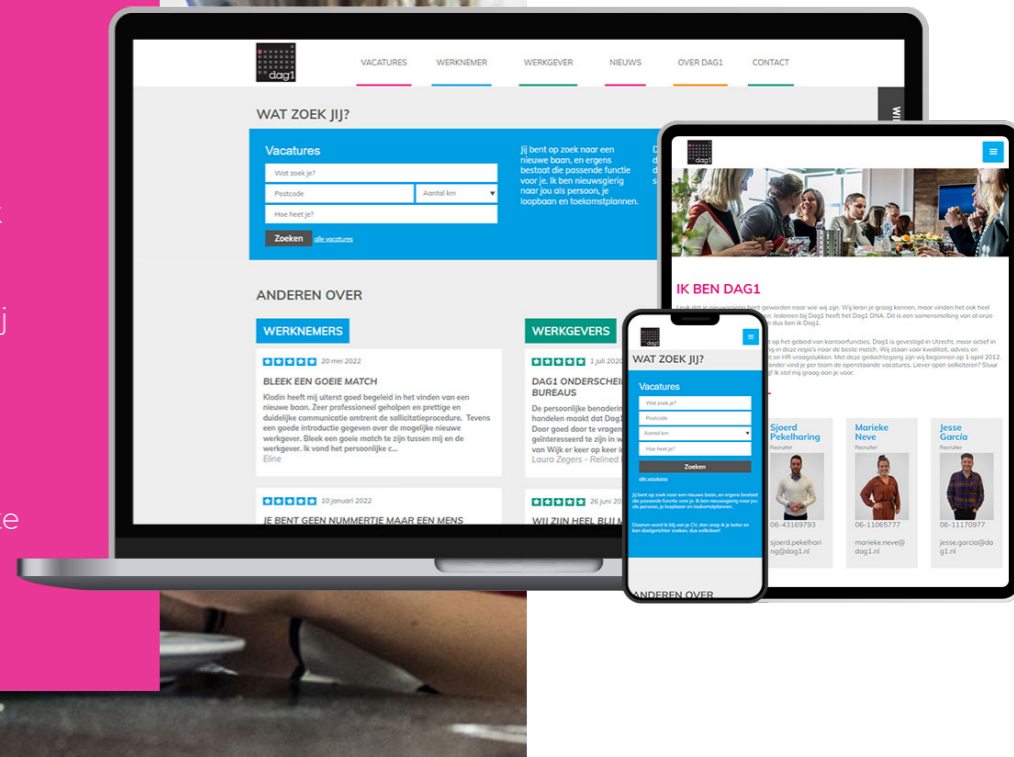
dag1

VACATURES WERKNEMER WERKGEVER NIEUWS OVER DAG1 CONTACT

WAT ZOEK JIJ?

Vacatures

Wat zoek je?

Postcode

Aantal km

Hoe heet je?

Zoeken alle vacatures

Jij bent op zoek naar een nieuwe baan, en ergens bestaat die passende functie voor je. Ik ben nieuwsgierig naar jou als persoon, je loopbaan en toekomstplannen.

ANDEREN OVER

WERKNEMERS

20 mei 2022

BLEEK EEN GOEIE MATCH

Klodin heeft mij uiterst goed begeleid in het vinden van een nieuwe baan. Zeer professioneel geholpen en prettige en duidelijke communicatie omtrent de sollicitatieprocedure. Tevens een goede introductie gegeven over de mogelijke nieuwe werkgever. Bleek een goeie match te zijn tussen mij en de werkgever. Ik vond het persoonlijke c...

Eline

10 januari 2022

JE BENT GEEN NUMMERTJE MAAR EEN MENS

WERKGEVERS

1 juli 2020

DAG1 ONDERSCHEI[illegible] BUREAUS

De persoonlijke benadering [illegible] handelen maakt dat Dag1 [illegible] Door goed door te vragen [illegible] geïnteresseerd te zijn in w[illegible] van Wijk er keer op keer i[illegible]

Laura Zegers - Relined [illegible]

26 juni 20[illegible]

WIJ ZIJN HEEL BLIJ M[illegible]

dag1

IK BEN DAG1

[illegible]

Sjoerd Pekelharing
Recruiter
06-43169793
sjoerd.pekelharing@dag1.nl

Marieke Neve
Recruiter
06-11065777
marieke.neve@dag1.nl

Jesse Garcia
Recruiter
06-11170977
jesse.garcia@dag1.nl

dag1

WAT ZOEK JIJ?

Vacatures

Wat zoek je?

Postcode

Aantal km

Hoe heet je?

Zoeken

alle vacatures

Jij bent op zoek naar een nieuwe baan, en ergens bestaat die passende functie voor je. Ik ben nieuwsgierig naar jou als persoon, je loopbaan en toekomstplannen.

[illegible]

ANDEREN OVER